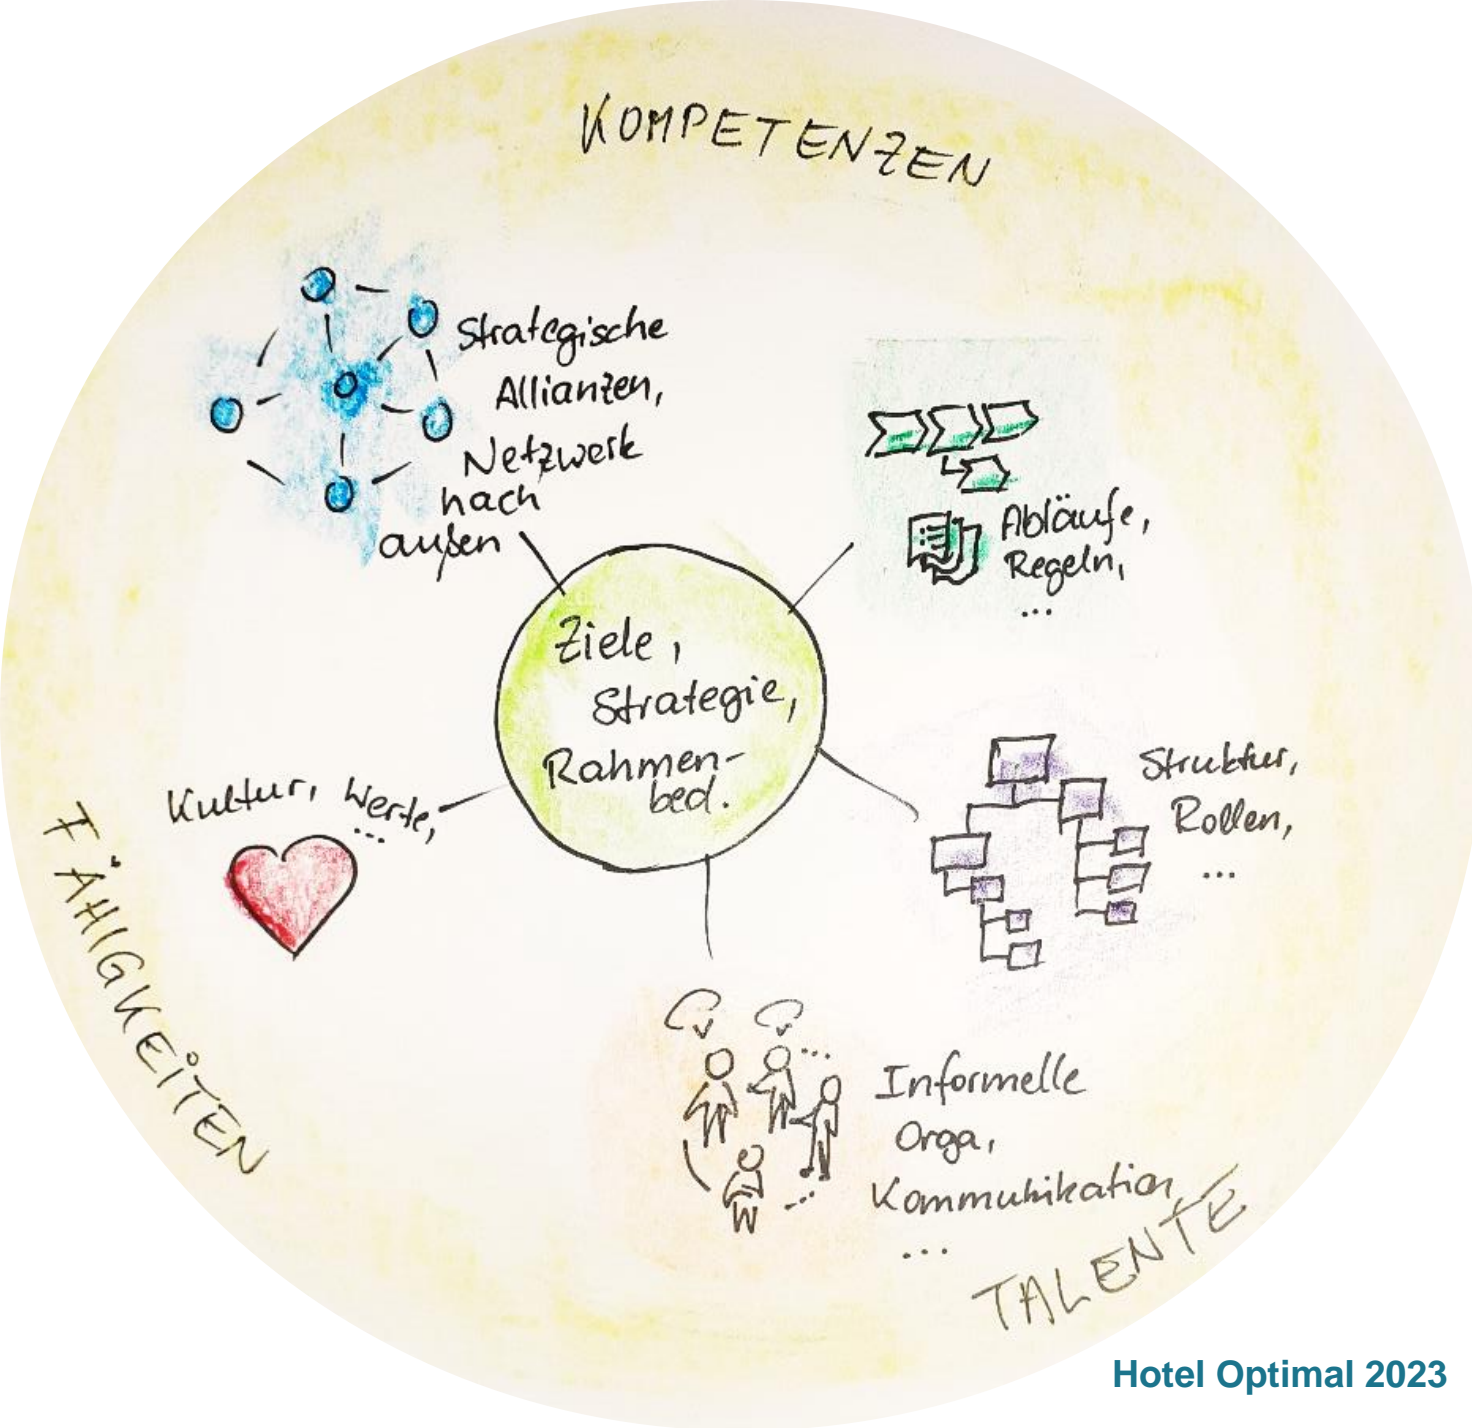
KOMPETENZEN

Strategische Allianzen, Netzwerk nach außen

Abläufe, Regeln, ...

Ziele, Strategie, Rahmenbed.

Kultur, Werte, ...

Struktur, Rollen, ...

Informelle Orga, Kommunikation ...

FÄHIGKEITEN

TALENTE

Hotel Optimal 2023